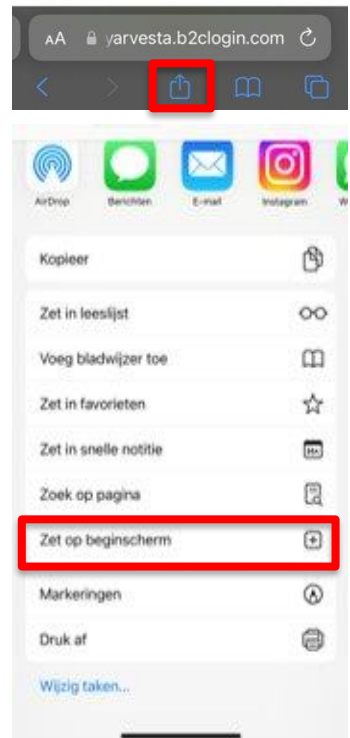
AA yarvesta.b2clogin.com

AirDrop
Berichten
E-mail
Instagram

Kopieer

Zet in leeslijst

Voeg bladwijzer toe

Zet in favorieten

Zet in snelle notitie

Zoek op pagina

Zet op beginscherm

Markeringen

Druk af

Wijzig taken...